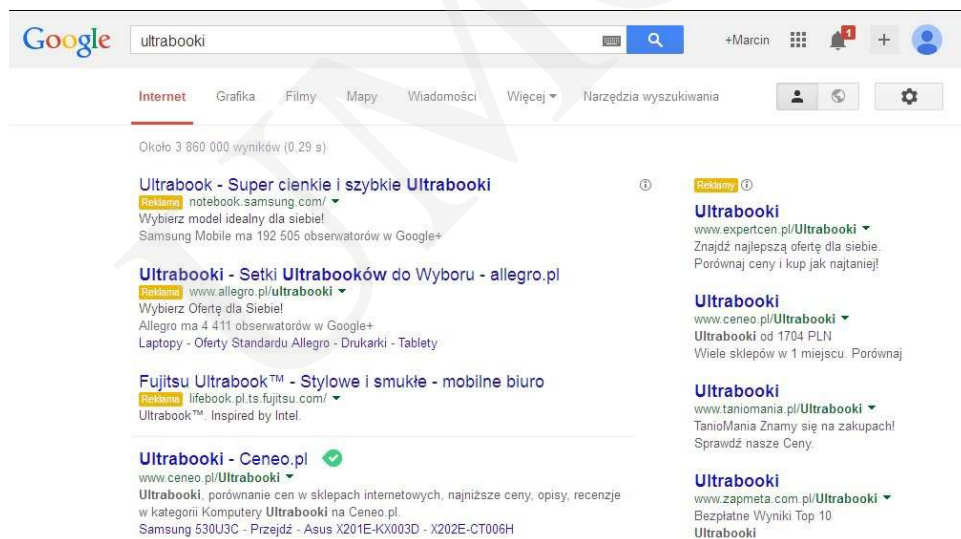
Google

ultrabooki

+Marcin

1

Internet Grafika Filmy Mapy Wiadomości Więcej ▾ Narzędzia wyszukiwania

Około 3 860 000 wyników (0,29 s)

Ultrabook - Super cienkie i szybkie Ultrabooki
Reklama notebook.samsung.com/ ▾
Wybierz model idealny dla siebie!
Samsung Mobile ma 192 505 obserwatorów w Google+

Ultrabooki - Setki Ultrabooków do Wyboru - allegro.pl
Reklama www.allegro.pl/ultrabooki ▾
Wybierz Ofertę dla Siebie!
Allegro ma 4 411 obserwatorów w Google+
Laptopy - Oferty Standardu Allegro - Drukarki - Tablety

Fujitsu Ultrabook™ - Stylowe i smukłe - mobilne biuro
Reklama lifebook.pl.ts.fujitsu.com/ ▾
Ultrabook™. Inspired by Intel.

Ultrabooki - Ceneo.pl
www.ceneo.pl/Ultrabooki ▾
Ultrabooki, porównanie cen w sklepach internetowych, najniższe ceny, opisy, recenzje w kategorii Komputery Ultrabooki na Ceneo.pl.
Samsung 530U3C - Przejdź - Asus X201E-KX003D - X202E-CT006H

Reklamy

Ultrabooki
www.expertcen.pl/Ultrabooki ▾
Znajdź najlepszą ofertę dla siebie. Porównaj ceny i kup jak najtaniej!

Ultrabooki
www.ceneo.pl/Ultrabooki ▾
Ultrabooki od 1704 PLN
Wiele sklepów w 1 miejscu. Porównaj

Ultrabooki
www.taniomania.pl/Ultrabooki ▾
TanioMania Znamy się na zakupach! Sprawdź nasze Ceny.

Ultrabooki
www.zapmeta.com.pl/Ultrabooki ▾
Bezpłatne Wyniki Top 10
Ultrabooki